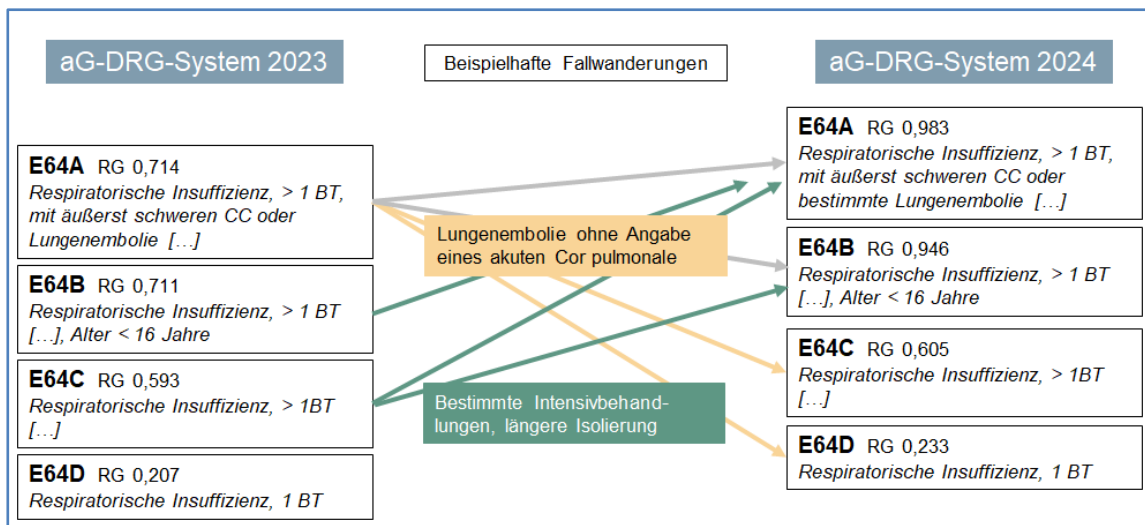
aG-DRG-System 2023

Beispielhafte Fallwanderungen

aG-DRG-System 2024

E64A RG 0,714
Respiratorische Insuffizienz, > 1 BT, mit äußerst schweren CC oder Lungenembolie […]

E64B RG 0,711
Respiratorische Insuffizienz, > 1 BT […], Alter < 16 Jahre

E64C RG 0,593
Respiratorische Insuffizienz, > 1BT […]

E64D RG 0,207
Respiratorische Insuffizienz, 1 BT

Lungenembolie ohne Angabe eines akuten Cor pulmonale

Bestimmte Intensivbehandlungen, längere Isolierung

E64A RG 0,983
Respiratorische Insuffizienz, > 1 BT, mit äußerst schweren CC oder bestimmte Lungenembolie […]

E64B RG 0,946
Respiratorische Insuffizienz, > 1 BT […], Alter < 16 Jahre

E64C RG 0,605
Respiratorische Insuffizienz, > 1BT […]

E64D RG 0,233
Respiratorische Insuffizienz, 1 BT